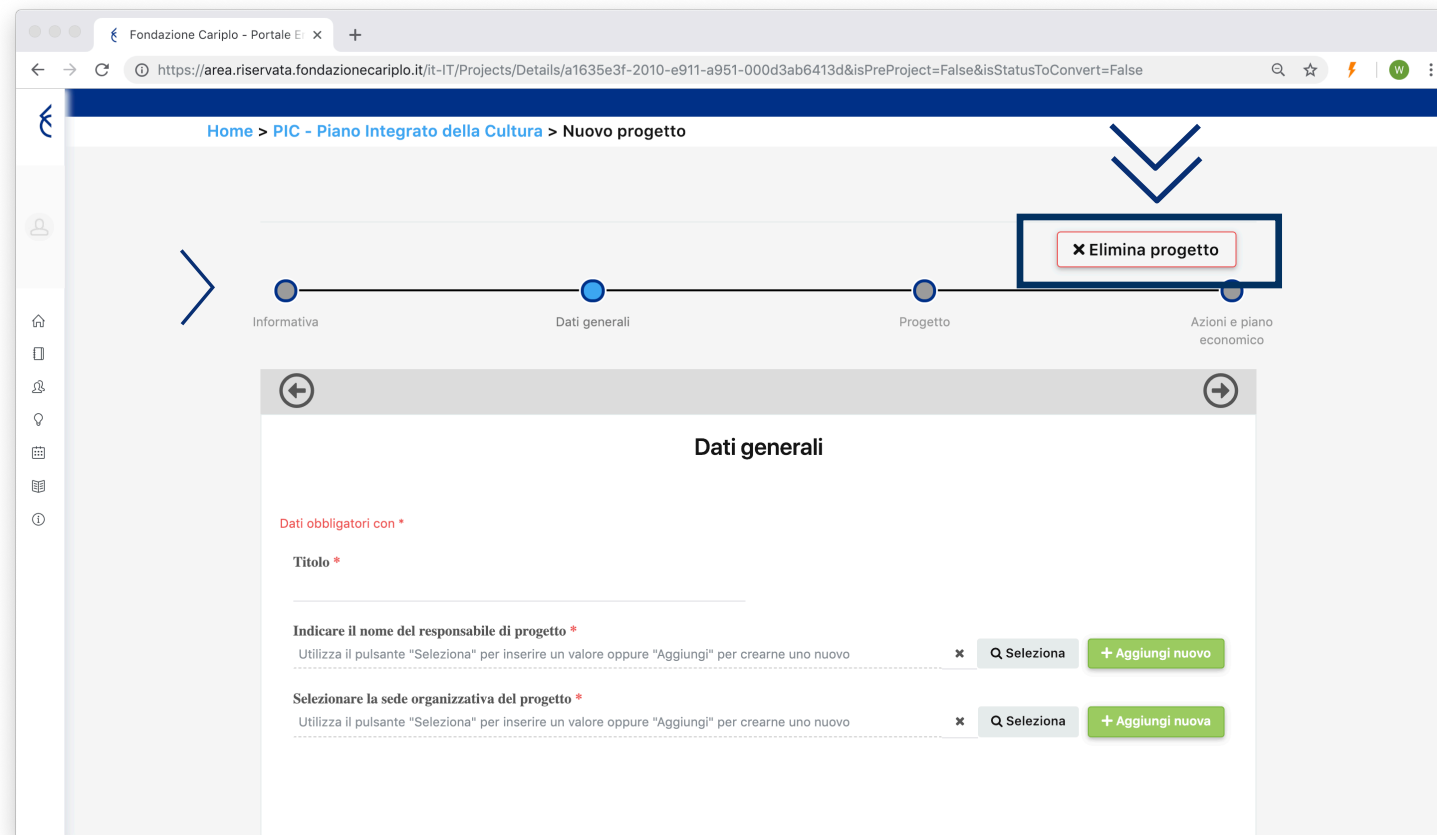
Fondazione Cariplo - Portale E ×
+
https://area.riservata.fondazionecariplo.it/it-IT/Projects/Details/a1635e3f-2010-e911-a951-000d3ab6413d&isPreProject=False&isStatusToConvert=False

Home > PIC - Piano Integrato della Cultura > Nuovo progetto

✖ Elimina progetto

Informativa
Dati generali
Progetto
Azioni e piano economico

Dati generali

Dati obbligatori con *

Titolo *

Indicare il nome del responsabile di progetto *
Utilizza il pulsante "Seleziona" per inserire un valore oppure "Aggiungi" per crearne uno nuovo
Seleziona
+ Aggiungi nuovo

Selezionare la sede organizzativa del progetto *
Utilizza il pulsante "Seleziona" per inserire un valore oppure "Aggiungi" per crearne uno nuovo
Seleziona
+ Aggiungi nuova